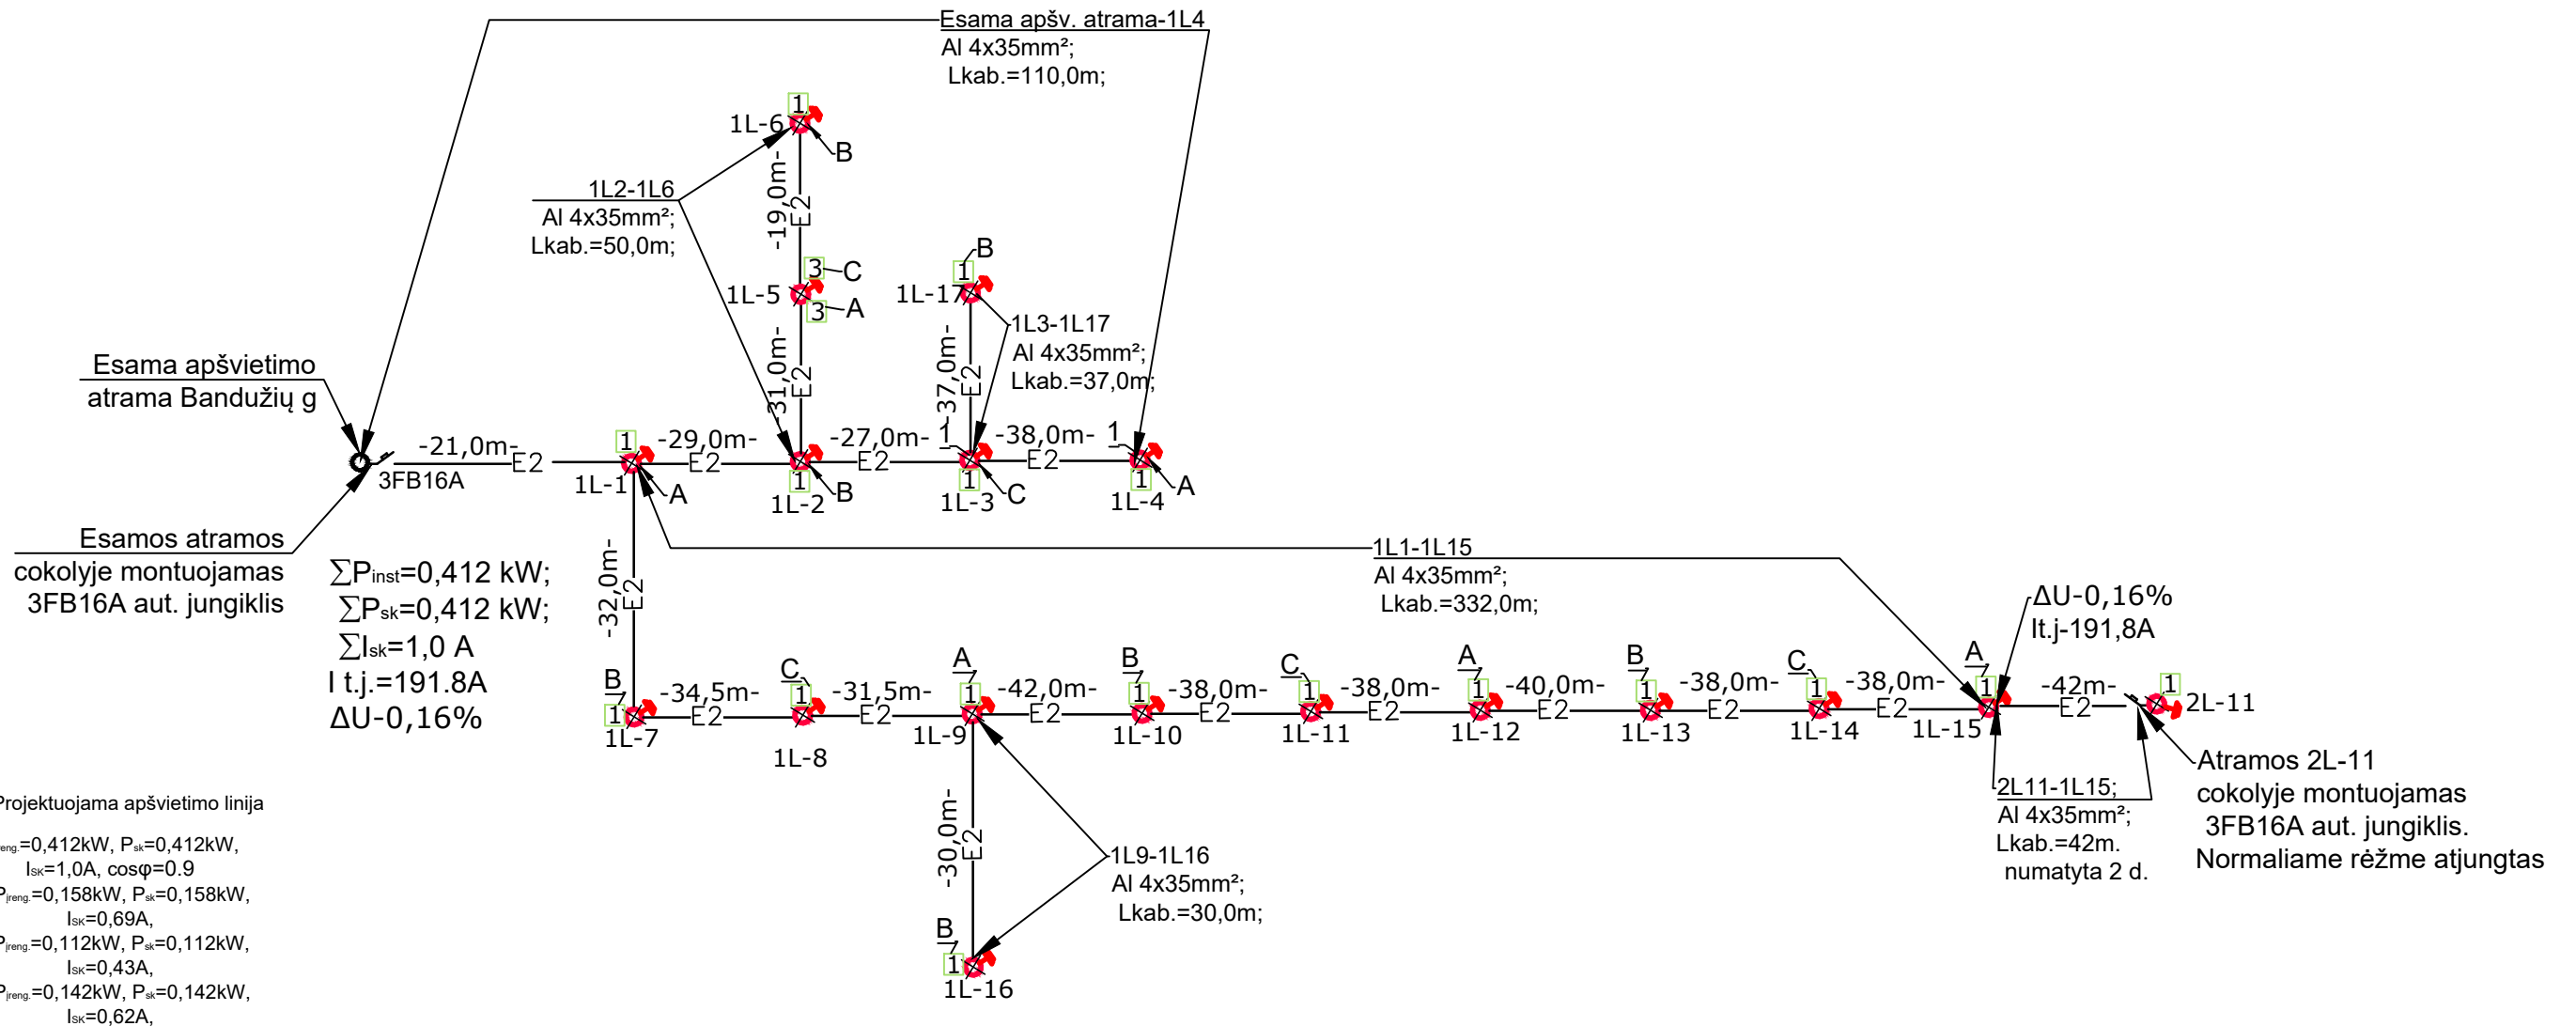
Esama apšv. atrama-1L4
Al 4x35mm²;
Lkab.=110,0m;

1L-6
1
B

1L2-1L6
Al 4x35mm²;
Lkab.=50,0m;

-19,0m-
E2

3
C
1L-5
3
A

B
1
1L-17

1L3-1L17
Al 4x35mm²;
Lkab.=37,0m;

-31,0m-
E2

-37,0m-
E2

Esama apšvietimo
atrama Bandužių g

-21,0m-
E2
3FB16A

1
-29,0m-
E2
1L-1
A

-27,0m-
E2
1
1L-2
B

1
-38,0m-
E2
1
1L-3
C

1
1
1L-4
A

Esamos atramos
cokolyje montuojamas
3FB16A aut. jungiklis

1L1-1L15
Al 4x35mm²;
Lkab.=332,0m;

$\sum P_{inst}$=0,412 kW;
$\sum P_{sk}$=0,412 kW;
$\sum I_{sk}$=1,0 A
I t.j.=191.8A
ΔU-0,16%

-32,0m-
E2

ΔU-0,16%
It.j-191,8A

B
1
1L-7
-34,5m-
E2
C
1
1L-8
-31,5m-
E2
A
1
1L-9
-42,0m-
E2
B
1
1L-10
-38,0m-
E2
C
1
1L-11
-38,0m-
E2
A
1
1L-12
-40,0m-
E2
B
1
1L-13
-38,0m-
E2
C
1
1L-14
-38,0m-
E2
A
1
1L-15
-42m-
E2
1
2L-11

Atramos 2L-11
cokolyje montuojamas
3FB16A aut. jungiklis.
Normaliame rėžme atjungtas

2L11-1L15;
Al 4x35mm²;
Lkab.=42m.
numatyta 2 d.

Projektuojama apšvietimo linija

-30,0m-
E2

1L9-1L16
Al 4x35mm²;
Lkab.=30,0m;

$_{eng.}$=0,412kW, $P_{sk}$=0,412kW,
$I_{SK}$=1,0A, cosφ=0.9
$P_{įreng.}$=0,158kW, $P_{sk}$=0,158kW,
$I_{SK}$=0,69A,
$P_{įreng.}$=0,112kW, $P_{sk}$=0,112kW,
$I_{SK}$=0,43A,
$P_{įreng.}$=0,142kW, $P_{sk}$=0,142kW,
$I_{SK}$=0,62A,

B
1
1L-16